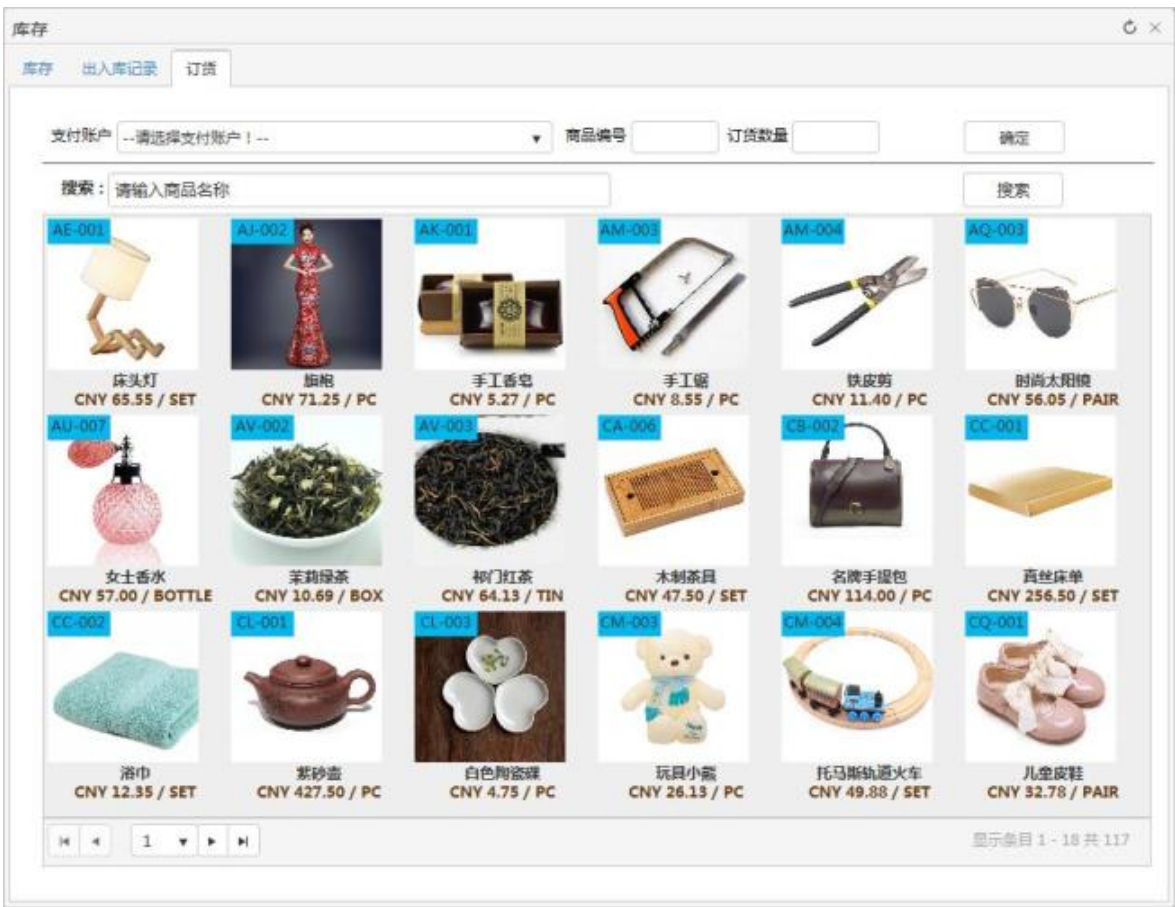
库存

库存 出入库记录 订货

支付账户 --请选择支付账户！-- 商品编号 订货数量 确定

搜索： 请输入商品名称 搜索

AE-001
床头灯
CNY 65.55 / SET

AJ-002
旗袍
CNY 71.25 / PC

AK-001
手工香皂
CNY 5.27 / PC

AM-003
手工锯
CNY 8.55 / PC

AM-004
铁皮剪
CNY 11.40 / PC

AQ-003
时尚太阳镜
CNY 56.05 / PAIR

AU-007
女士香水
CNY 57.00 / BOTTLE

AV-002
茉莉绿茶
CNY 10.69 / BOX

AV-003
祁门红茶
CNY 64.13 / TIN

CA-006
木制茶具
CNY 47.50 / SET

CB-002
名牌手提包
CNY 114.00 / PC

CC-001
真丝床单
CNY 256.50 / SET

CC-002
浴巾
CNY 12.35 / SET

CL-001
紫砂壶
CNY 427.50 / PC

CL-003
白色陶瓷碟
CNY 4.75 / PC

CM-003
玩具小熊
CNY 26.13 / PC

CM-004
托马斯轨道火车
CNY 49.88 / SET

CQ-001
儿童皮鞋
CNY 32.78 / PAIR

1

显示条目 1 - 18 共 117